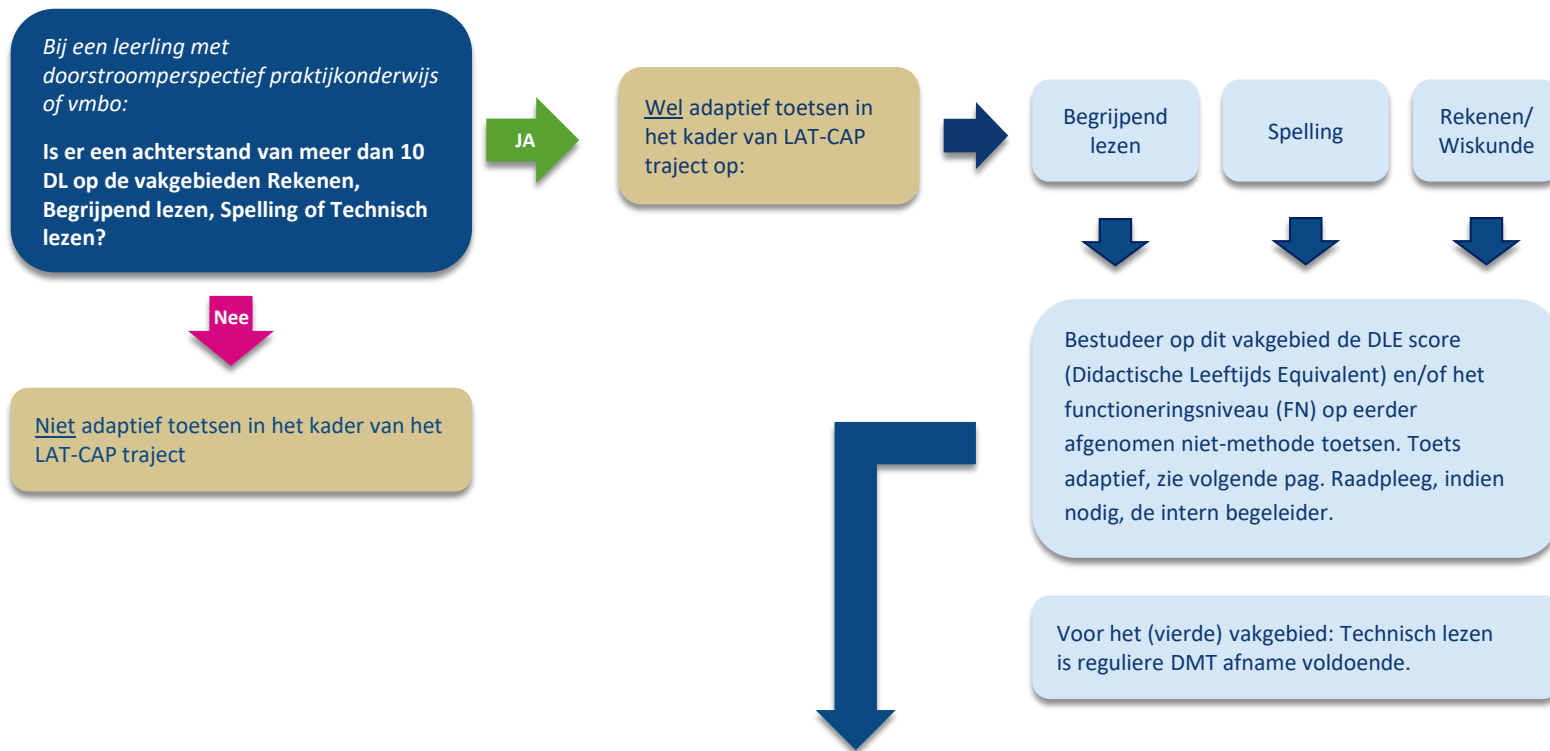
Bij een leerling met doorstroomperspectief praktijkonderwijs of vmbo:

Is er een achterstand van meer dan 10 DL op de vakgebieden Rekenen, Begrijpend lezen, Spelling of Technisch lezen?

JA

Wel adaptief toetsen in het kader van LAT-CAP traject op:

Begrijpend lezen

Spelling

Rekenen/ Wiskunde

Nee

Niet adaptief toetsen in het kader van het LAT-CAP traject

Bestudeer op dit vakgebied de DLE score (Didactische Leeftijds Equivalent) en/of het functioneringsniveau (FN) op eerder afgenomen niet-methode toetsen. Toets adaptief, zie volgende pag. Raadpleeg, indien nodig, de intern begeleider.

Voor het (vierde) vakgebied: Technisch lezen is reguliere DMT afname voldoende.